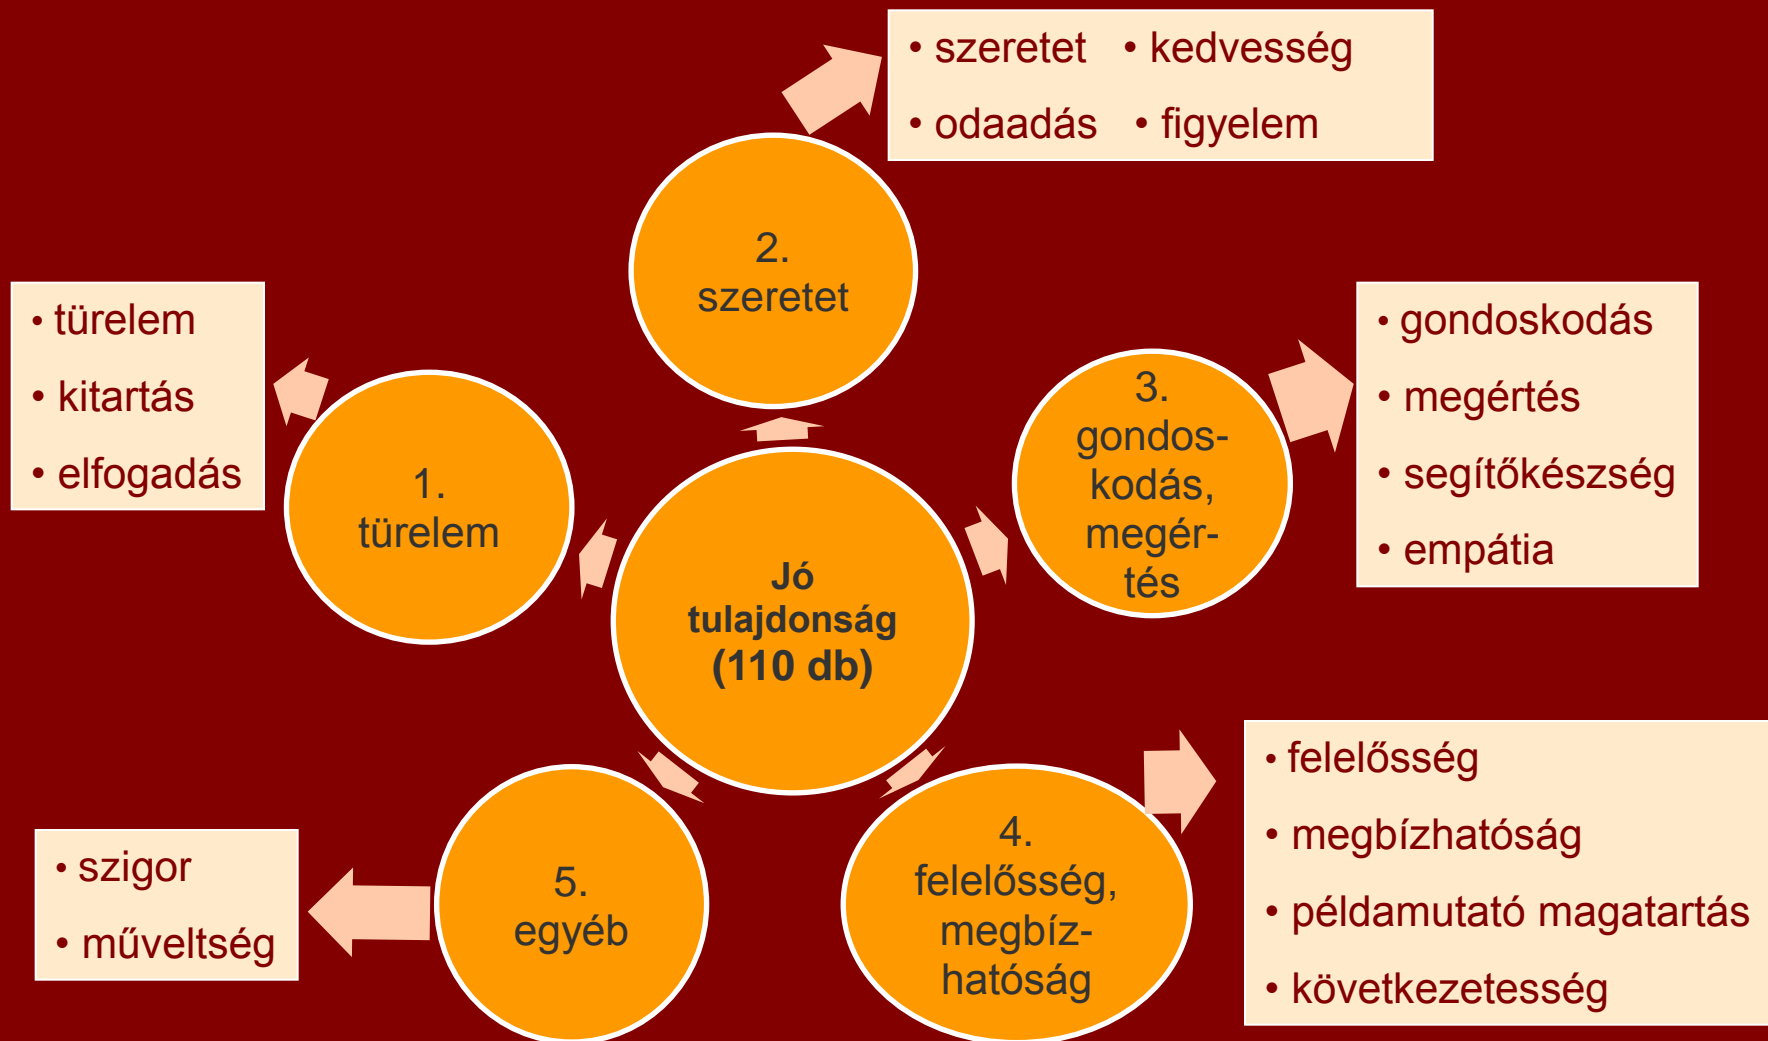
• szeretet • kedvesség
• odaadás • figyelem

2. szeretet

• türelem
• kitartás
• elfogadás

1. türelem

Jó tulajdonság (110 db)

3. gondoskodás, megértés

• gondoskodás
• megértés
• segítőkészség
• empátia

• felelősség
• megbízhatóság
• példamutató magatartás
• következetesség

4. felelősség, megbízhatóság

5. egyéb

• szigor
• műveltség